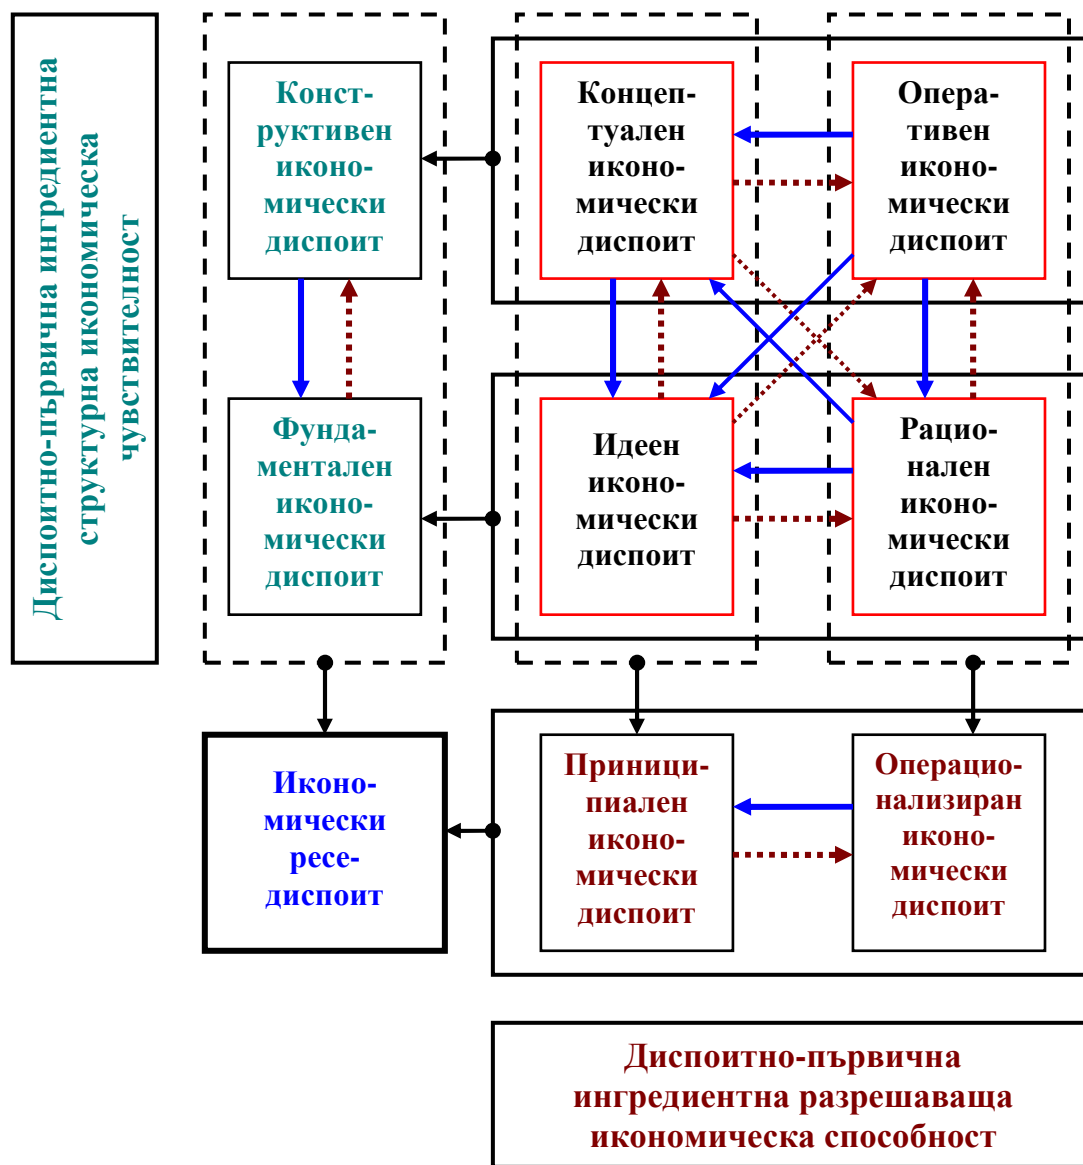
Диспоитно-първична ингредиентна структурна икономическа чувствителност

Конструктивен икономически диспоит

Концептуален икономически диспоит

Оперативен икономически диспоит

Фундаментален икономически диспоит

Идеен икономически диспоит

Рационален икономически диспоит

Икономически ресе-диспоит

Приниципиален икономически диспоит

Операционализиран икономически диспоит

Диспоитно-първична ингредиентна разрешаваща икономическа способност